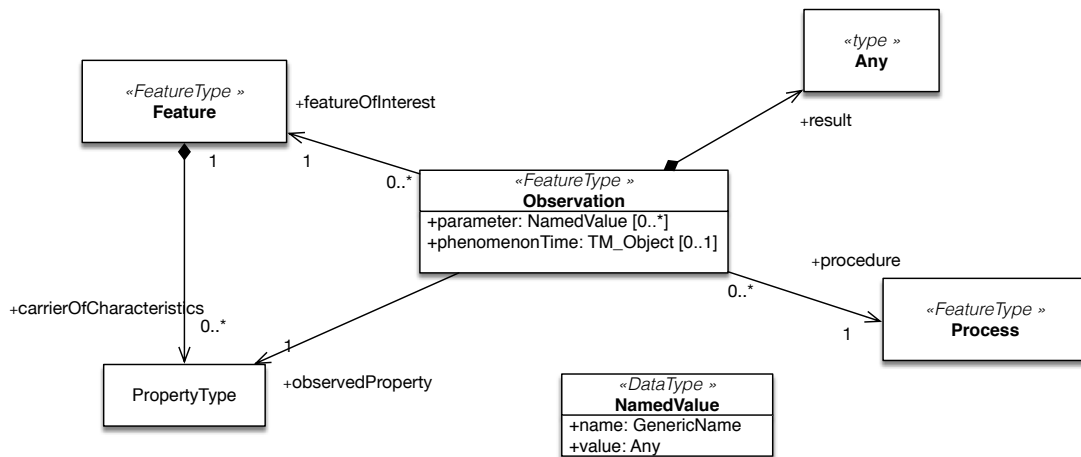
«type »
Any

«FeatureType »
Feature

+featureOfInterest

+result

1

1

0..*

«FeatureType »
Observation
+parameter: NamedValue [0..*]
+phenomenonTime: TM_Object [0..1]

+procedure

+carrierOfCharacteristics

0..*

0..*

1

«FeatureType »
Process

1

PropertyType

+observedProperty

«DataType »
NamedValue
+name: GenericName
+value: Any